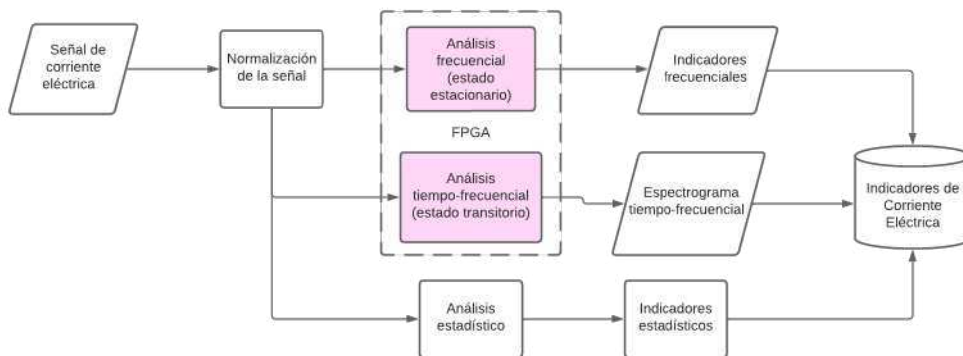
Señal de corriente eléctrica

Normalización de la señal

Análisis frecuencial (estado estacionario)

FPGA

Análisis tiempo-frecuencial (estado transitorio)

Indicadores frecuenciales

Espectrograma tiempo-frecuencial

Indicadores de Corriente Eléctrica

Análisis estadístico

Indicadores estadísticos